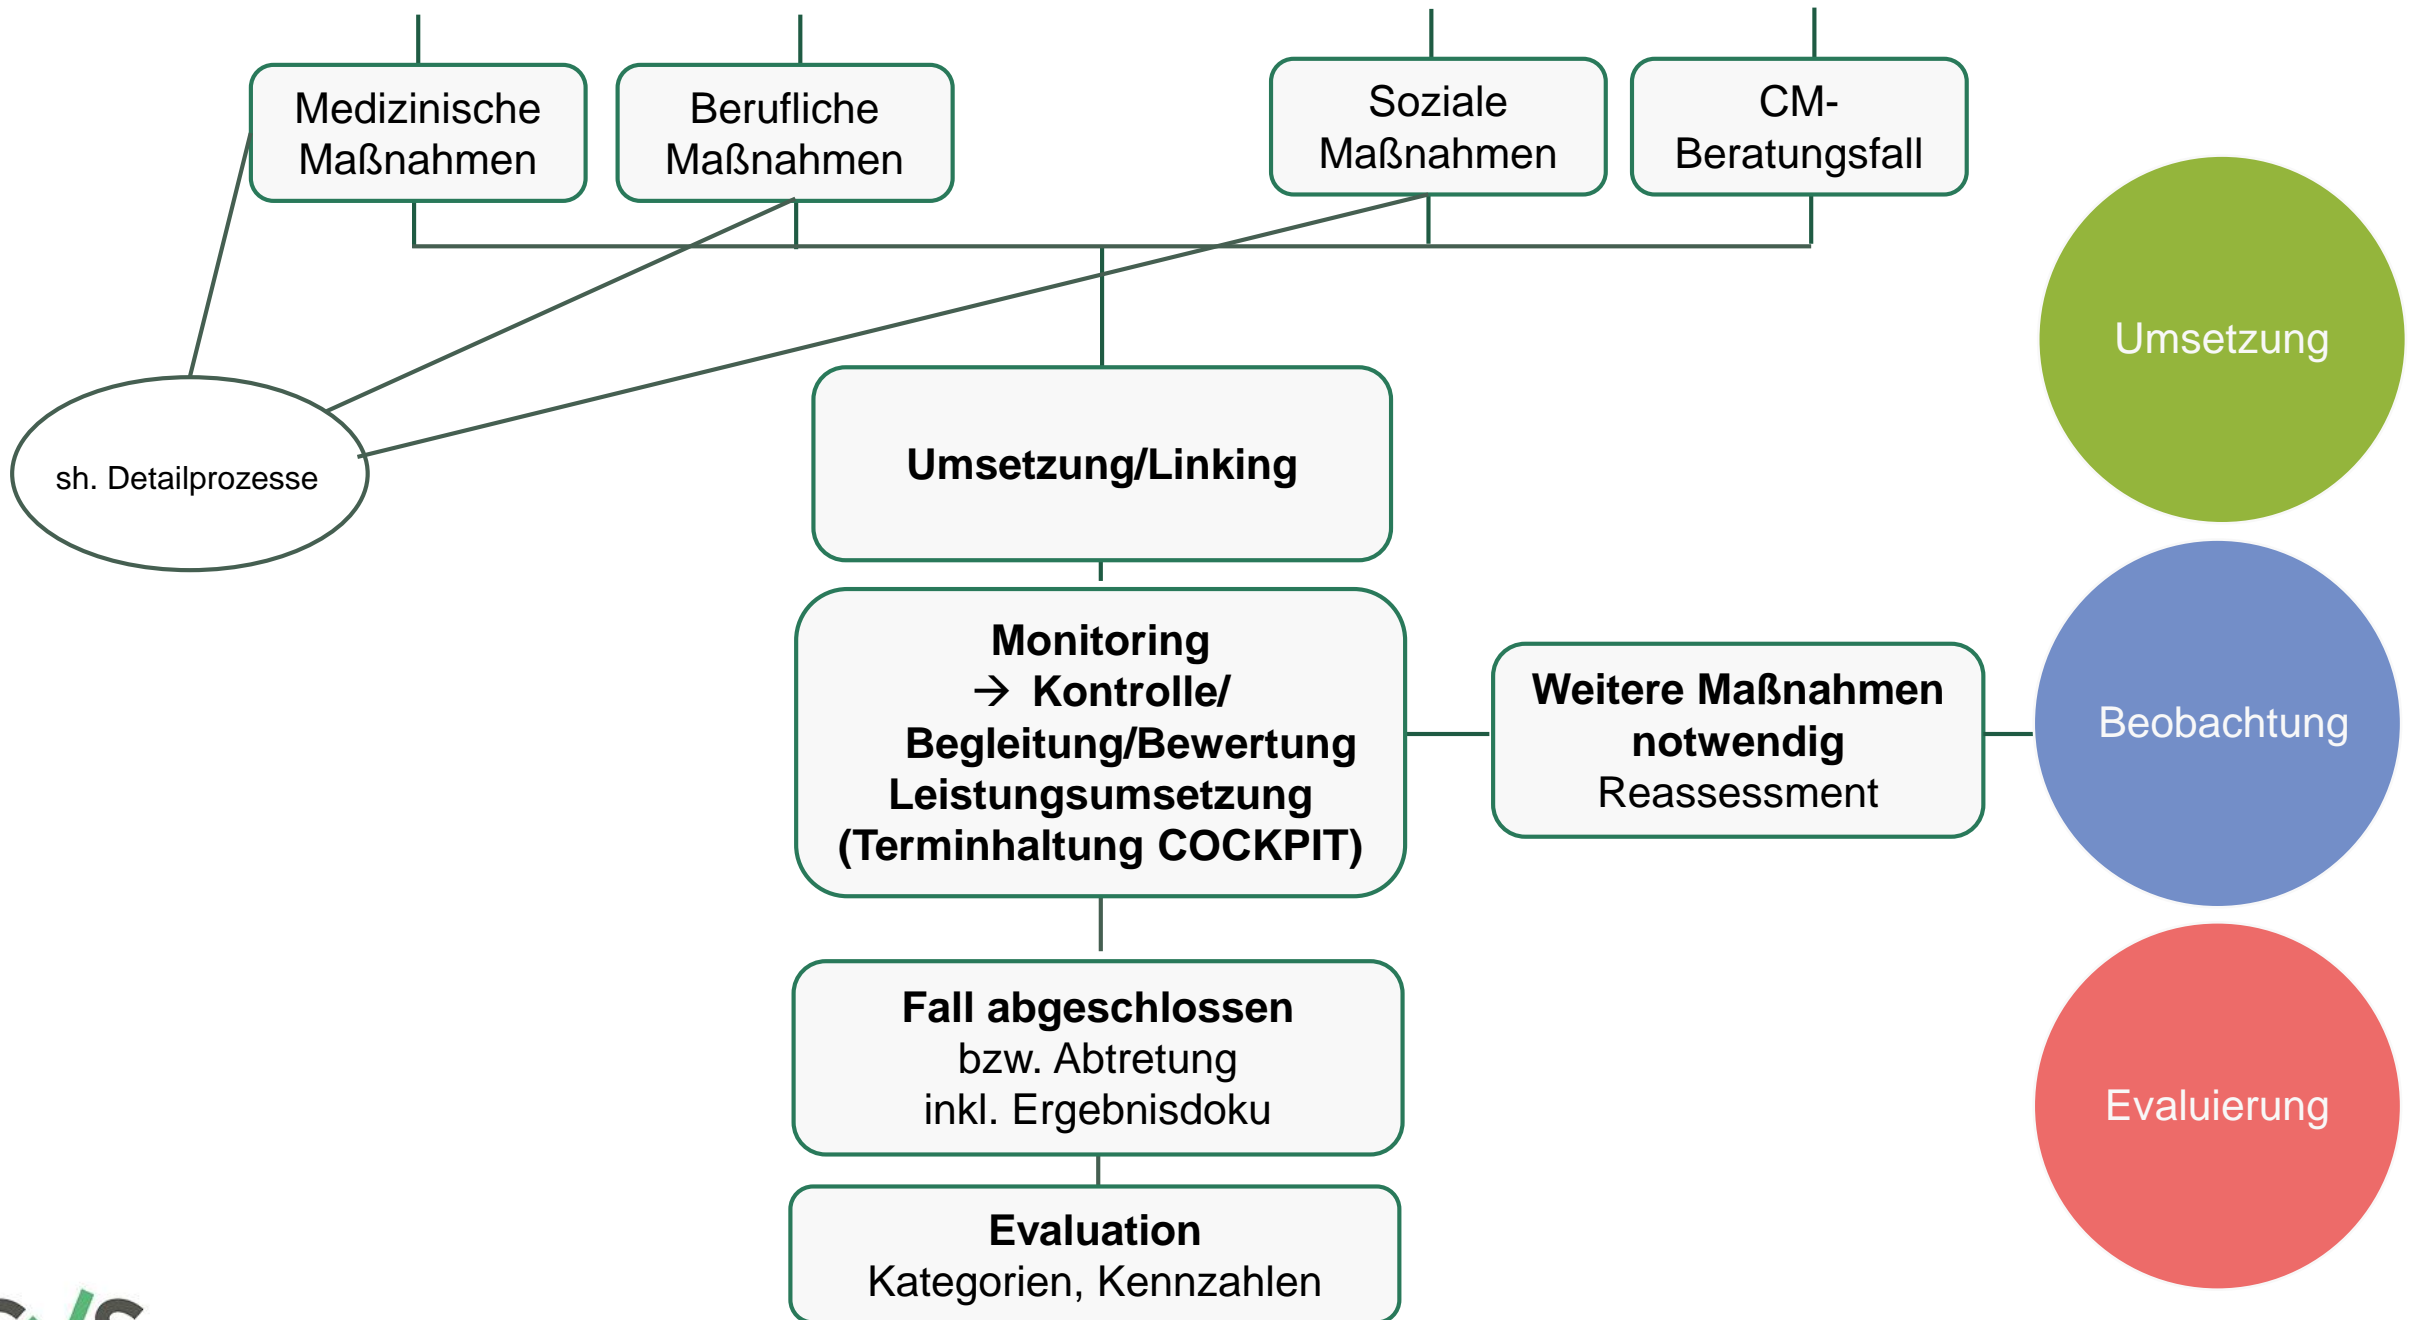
Medizinische Maßnahmen

Berufliche Maßnahmen

Soziale Maßnahmen

CM-Beratungsfall

Umsetzung

sh. Detailprozesse

Umsetzung/Linking

Monitoring
→ Kontrolle/
Begleitung/Bewertung
Leistungsumsetzung
(Terminhaltung COCKPIT)

Weitere Maßnahmen notwendig
Reassessment

Beobachtung

Fall abgeschlossen
bzw. Abtretung
inkl. Ergebnisdoku

Evaluierung

Evaluation
Kategorien, Kennzahlen

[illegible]